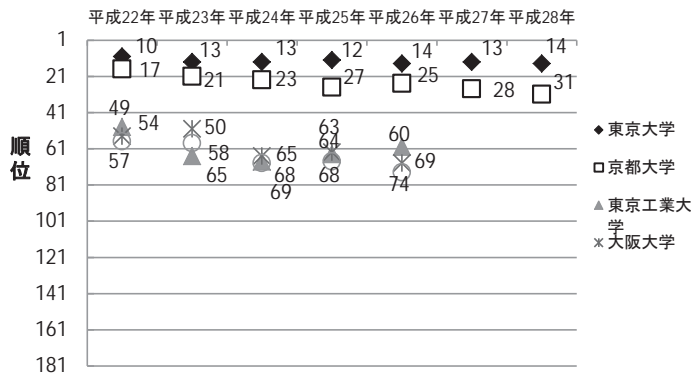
平成22年 平成23年 平成24年 平成25年 平成26年 平成27年 平成28年

1
21
41
61
81
101
121
141
161
181

順位

10
17
49
54
57
13
21
50
58
65
13
23
65
68
69
12
27
63
64
68
14
25
60
69
74
13
28
14
31

◆ 東京大学
□ 京都大学
▲ 東京工業大学
✳ 大阪大学